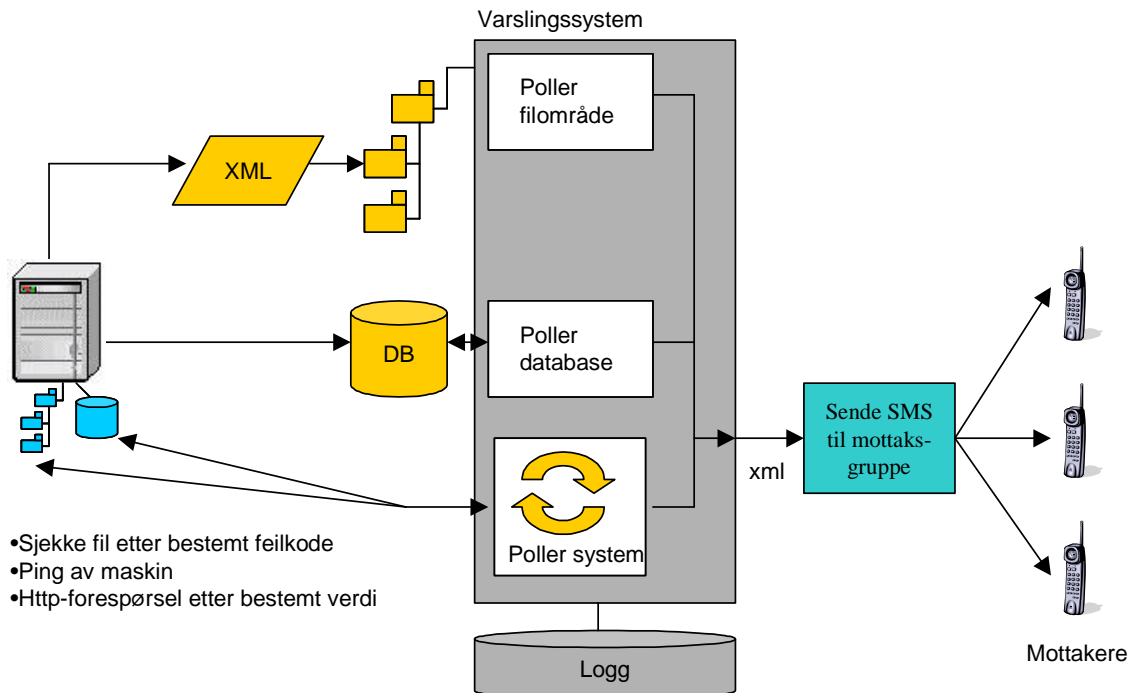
Varslingssystem

XML

Poller filområde

DB

Poller database

Poller system

xml

Sende SMS til mottaksgruppe

•Sjekke fil etter bestemt feilkode
•Ping av maskin
•Http-forespørsel etter bestemt verdi

Logg

Mottakere